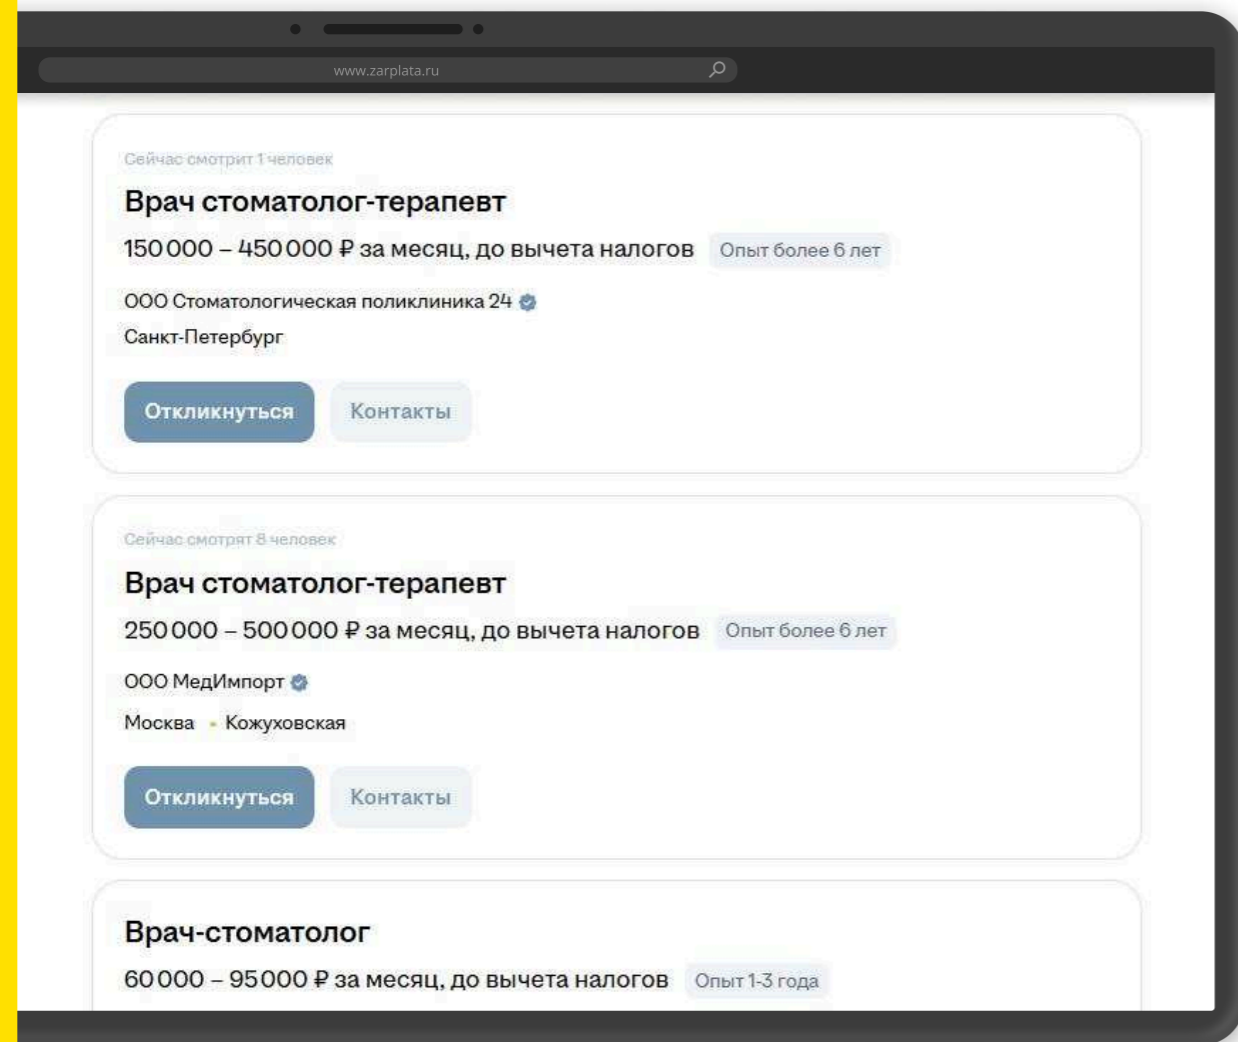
www.zarplata.ru

Сейчас смотрит 1 человек

Врач стоматолог-терапевт

150 000 – 450 000 ₽ за месяц, до вычета налогов Опыт более 6 лет

ООО Стоматологическая поликлиника 24

Санкт-Петербург

Откликнуться Контакты

Сейчас смотрят 8 человек

Врач стоматолог-терапевт

250 000 – 500 000 ₽ за месяц, до вычета налогов Опыт более 6 лет

ООО МедИмпорт

Москва · Кожуховская

Откликнуться Контакты

Врач-стоматолог

60 000 – 95 000 ₽ за месяц, до вычета налогов Опыт 1-3 года